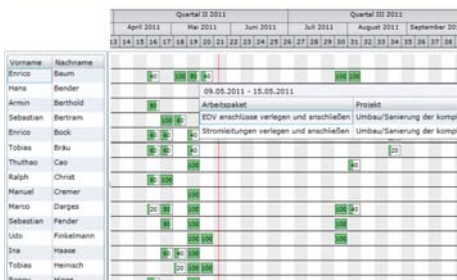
| Vorname | Nachname |
|---|---|
| Enrico | Baum |
| Hans | Bender |
| Armin | Berthold |
| Sebastian | Bertram |
| Enrico | Bock |
| Tobias | Bräu |
| Thuthao | Cao |
| Ralph | Christ |
| Manuel | Cremer |
| Marco | Darges |
| Sebastian | Fender |
| Udo | Finkelmann |
| Ina | Haase |
| Tobias | Heinisch |

Quartal II 2011
April 2011 | Mai 2011 | Juni 2011
Quartal III 2011
Juli 2011 | August 2011 | September 20

13 14 15 16 17 18 19 20 21 22 23 24 25 26 27 28 29 30 31 32 33 34 35 36 37 38

40 100 80 40 100 100
09.05.2011 - 15.05.2011

| Arbeitspaket | Projekt |
|---|---|
| EDV anschlüsse verlegen und anschließen | Umbau/Sanierung der kompl |
| Stromleitungen verlegen und anschließen | Umbau/Sanierung der kompl |

80 100 60 80 40 20 100 40 80 100 100 20 80 100 100 40 80 100 100 80 40 100 20 100 100